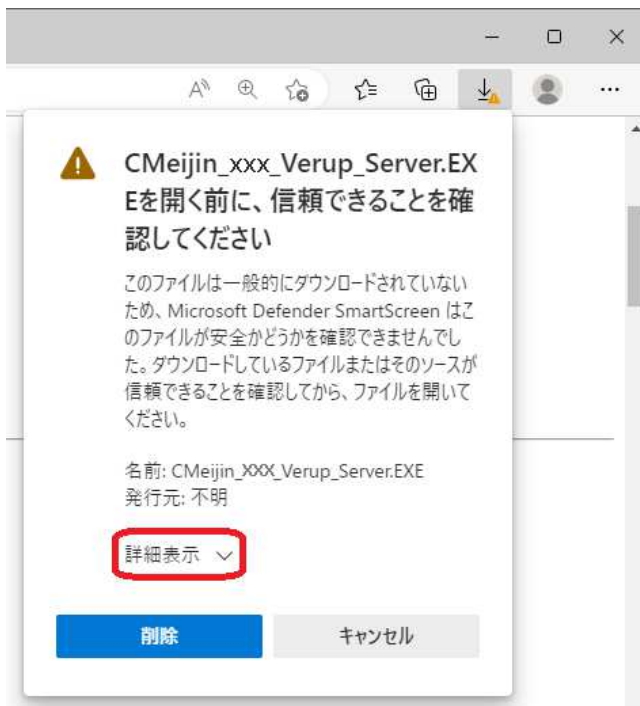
CMeijin_xxx_Verup_Server.EXEを開く前に、信頼できることを確認してください

このファイルは一般的にダウンロードされていないため、Microsoft Defender SmartScreen はこのファイルが安全かどうかを確認できませんでした。ダウンロードしているファイルまたはそのソースが信頼できることを確認してから、ファイルを開いてください。

名前: CMeijin_XXX_Verup_Server.EXE
発行元: 不明

詳細表示

削除

キャンセル